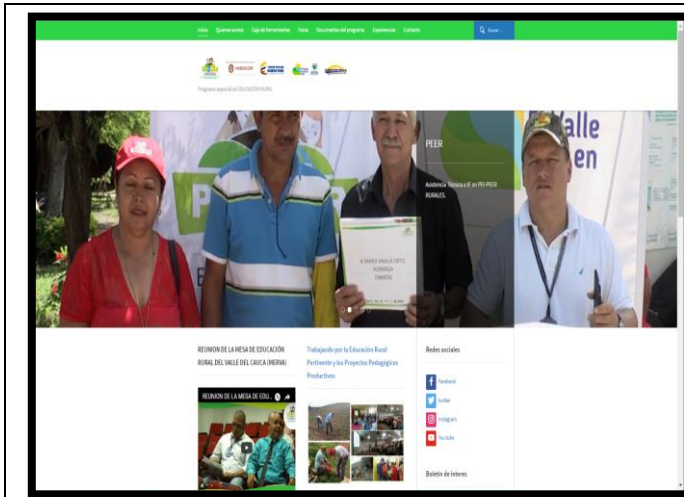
Inicio Quienes somos Caja de herramientas Foros Documentos del programa Experiencias Contacto

Buscar ...

Programa especial de EDUCACIÓN RURAL

Valle
en

PEER

Asistencia Técnica a IE en PEI-PEER RURALES.

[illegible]

REUNION DE LA MESA DE EDUCACIÓN RURAL DEL VALLE DEL CAUCA (MERVA)

REUNION DE LA MESA DE EDU...

Trabajando por la Educación Rural Pertinente y los Proyectos Pedagógicos Productivos

Redes sociales

Facebook

Twitter

Instagram

YouTube

Boletín de interes